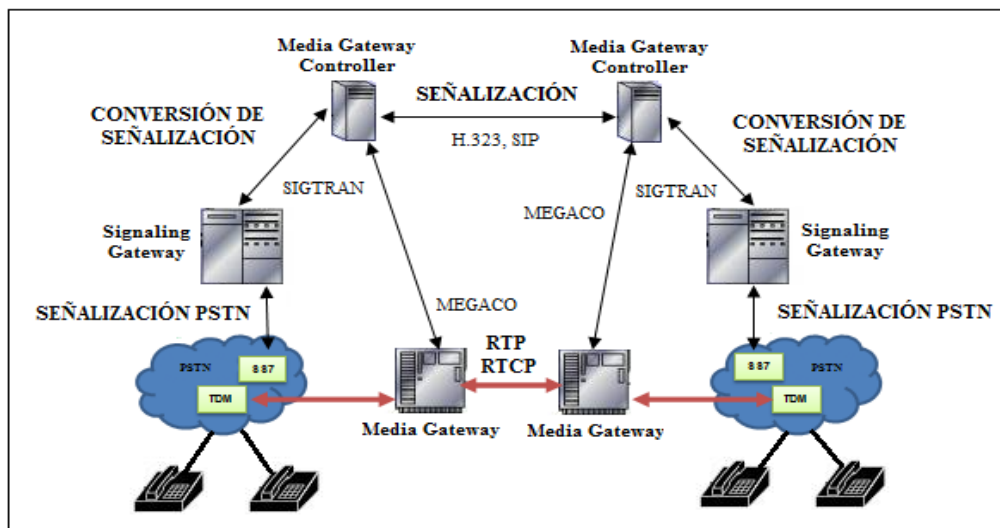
Media Gateway Controller

SEÑALIZACIÓN

Media Gateway Controller

CONVERSIÓN DE SEÑALIZACIÓN

H.323, SIP

CONVERSIÓN DE SEÑALIZACIÓN

SIGTRAN

SIGTRAN

MEGACO

Signaling Gateway

Signaling Gateway

MEGACO

SEÑALIZACIÓN PSTN

SEÑALIZACIÓN PSTN

RTP
RTCP

PSTN

SS7

TDM

SS7

PSTN

TDM

Media Gateway

Media Gateway